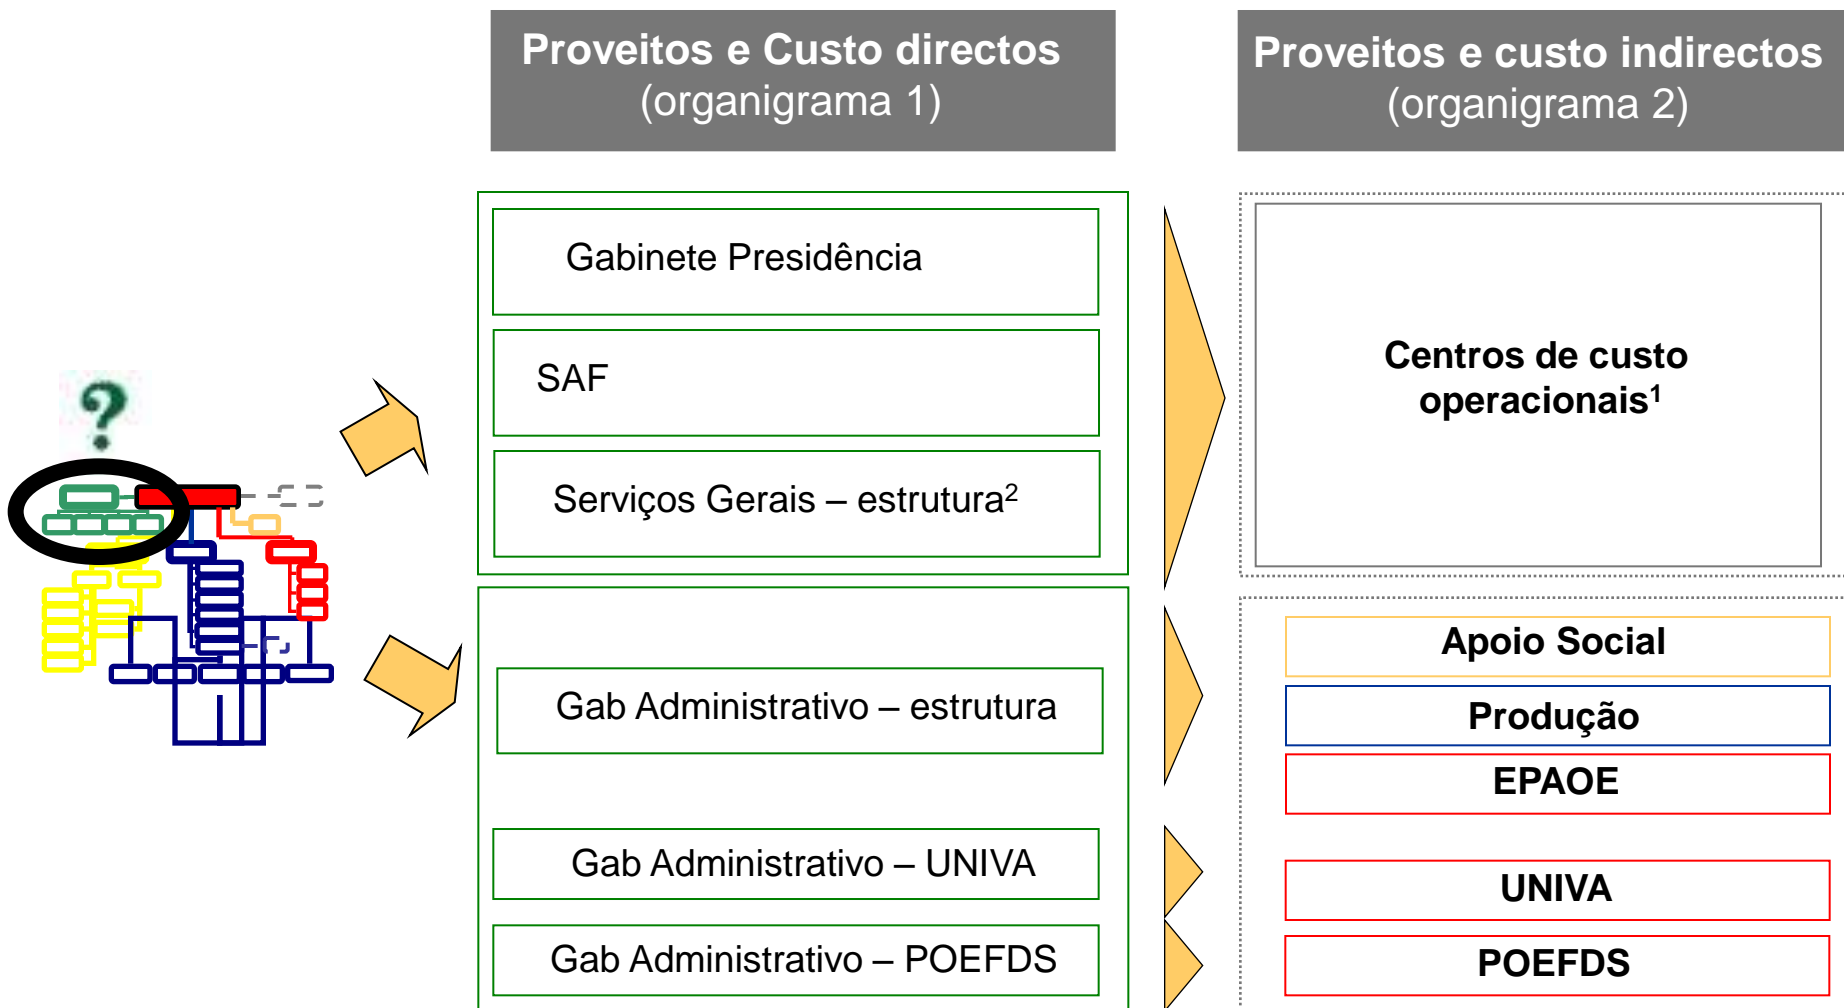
Proveitos e Custo directos
(organigrama 1)

Proveitos e custo indirectos
(organigrama 2)

?

Gabinete Presidência

SAF

Serviços Gerais – estrutura$^2$

Gab Administrativo – estrutura

Gab Administrativo – UNIVA

Gab Administrativo – POEFDS

Centros de custo operacionais$^1$

Apoio Social

Produção

EPAOE

UNIVA

POEFDS